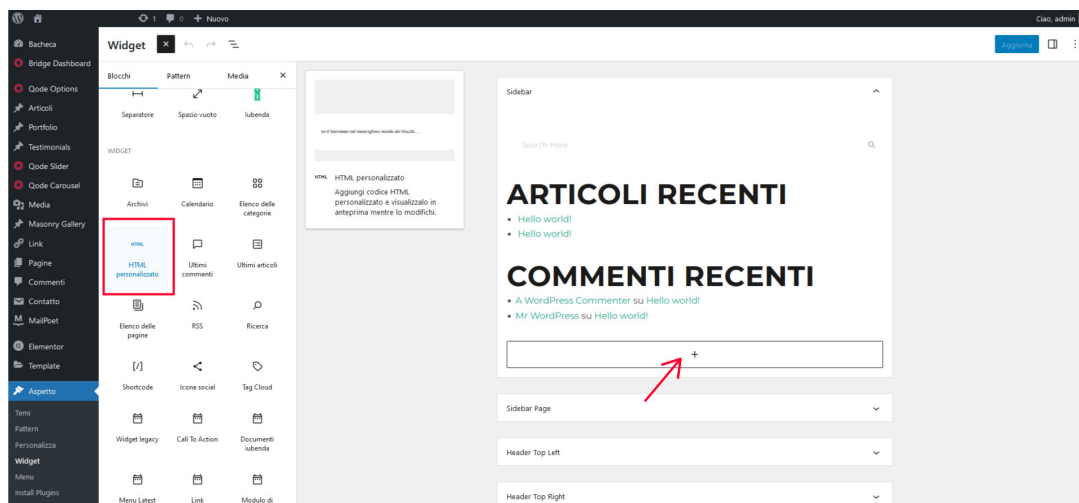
1 0 + Nuovo
Ciao, admin

Bacheca
Bridge Dashboard
Qode Options
Articoli
Portfolio
Testimonials
Qode Slider
Qode Carousel
Media
Masonry Gallery
Link
Pagine
Commenti
Contatto
MailPoet
Elementor
Template
Aspetto
Temi
Pattern
Personalizza
Widget
Menu
Install Plugins

Widget
Aggiorna

Blocchi
Pattern
Media

Separatore
Spazio vuoto
Iubenda

WIDGET

Archivi
Calendario
Elenco delle categorie
HTML
HTML personalizzato
Ultimi commenti
Ultimi articoli
Elenco delle pagine
RSS
Ricerca
[/]
Shortcode
Icone social
Tag Cloud
Widget legacy
Call To Action
Documenti iubenda
Menu Latest
Link
Modulo di

HTML
HTML personalizzato
Aggiungi codice HTML personalizzato e visualizzalo in anteprima mentre lo modifichi.

Sidebar
Search Here
ARTICOLI RECENTI
• Hello world!
• Hello world!
COMMENTI RECENTI
• A WordPress Commenter su Hello world!
• Mr WordPress su Hello world!
+

Sidebar Page
Header Top Left
Header Top Right